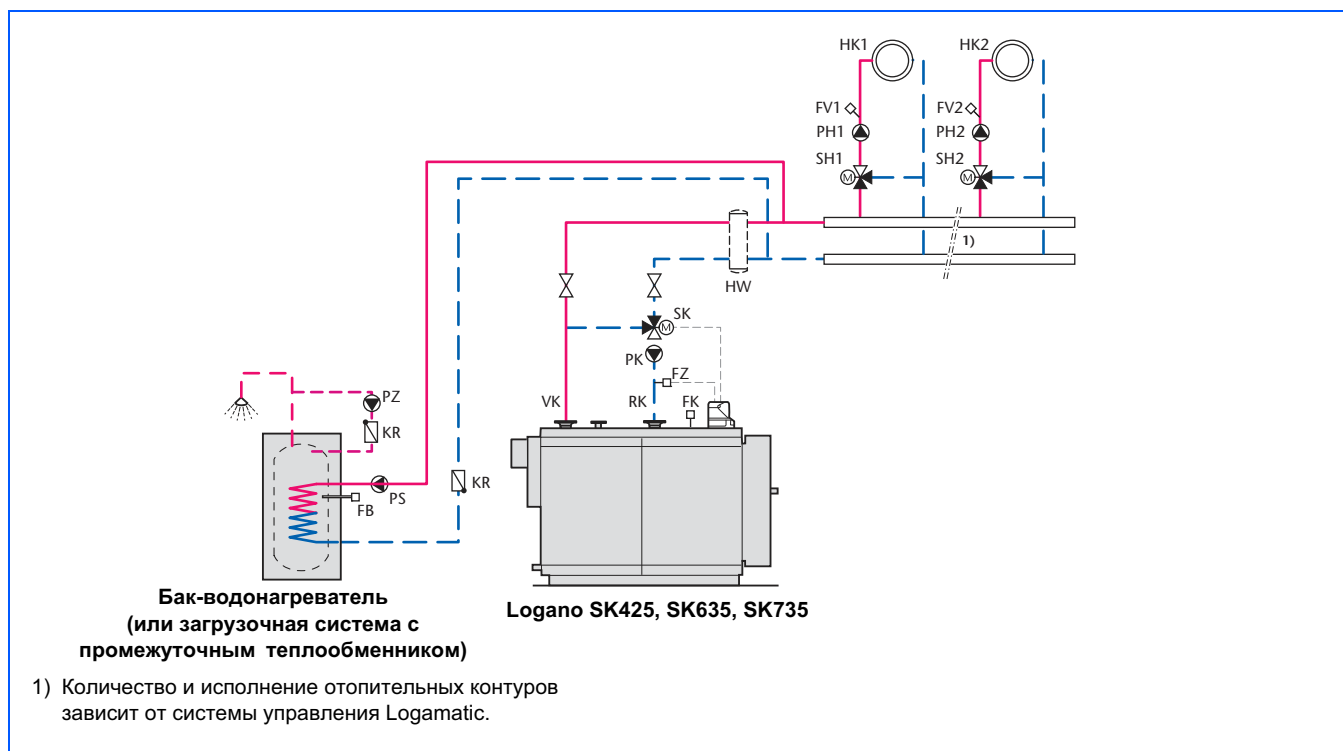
HK1
HK2
FV1
PH1
SH1
FV2
PH2
SH2
M
M
1)
HW
SK
M
PK
FZ
VK
RK
FK
PZ
KR
PS
FB
KR

Бак-водонагреватель (или загрузочная система с промежуточным теплообменником)

Logano SK425, SK635, SK735

1) Количество и исполнение отопительных контуров зависит от системы управления Logamatic.